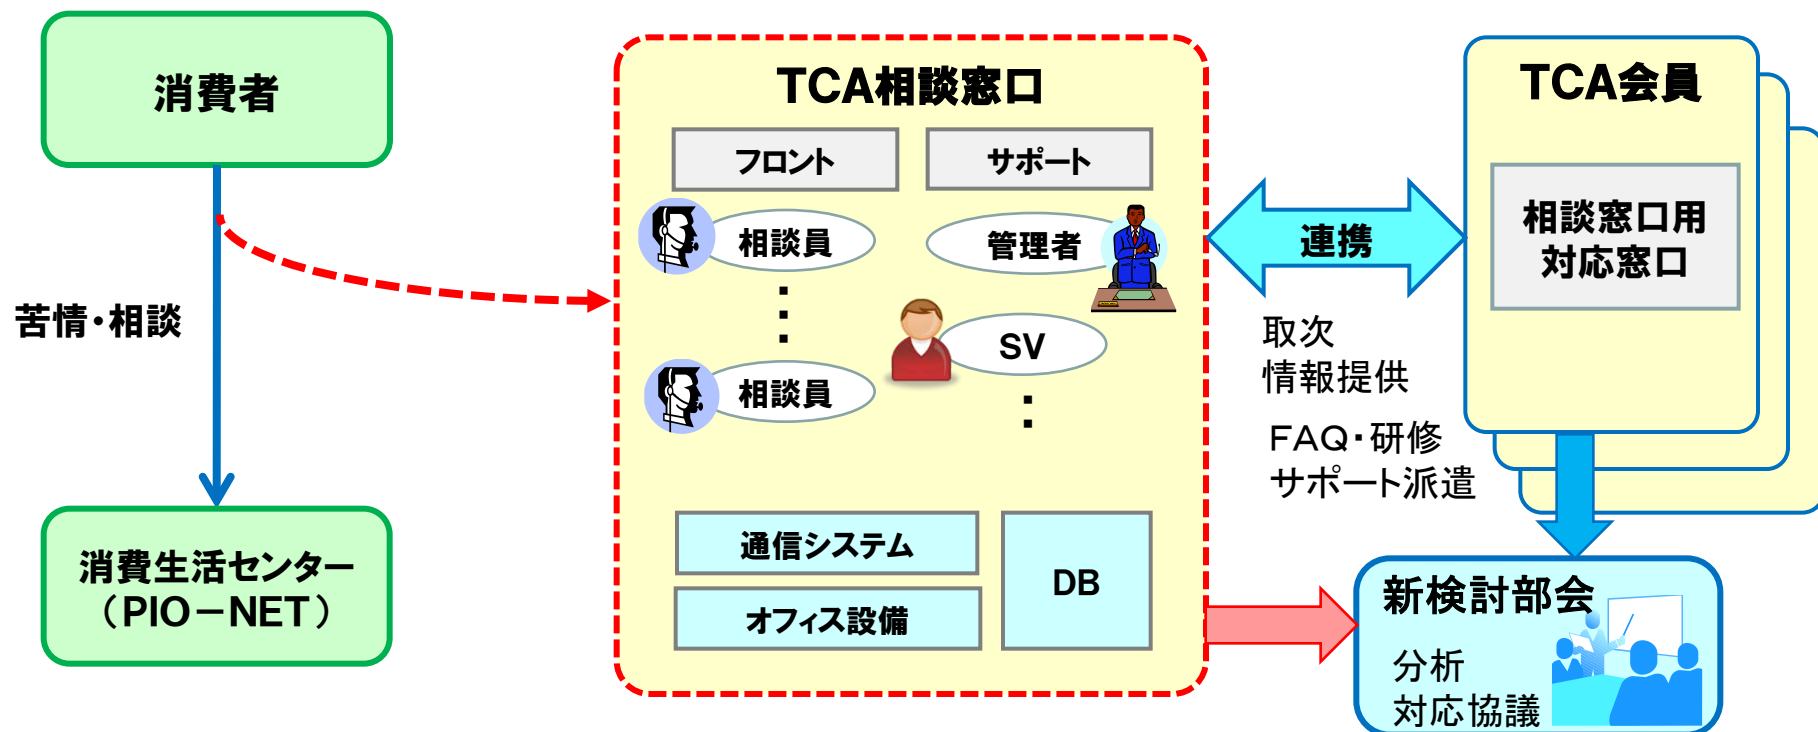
消費者

苦情・相談

消費生活センター
（PIO－NET）

TCA相談窓口

フロント

サポート

相談員

・
・
・

相談員

管理者

SV

・
・

通信システム

オフィス設備

DB

連携

取次
情報提供

FAQ・研修
サポート派遣

TCA会員

相談窓口用
対応窓口

新検討部会

分析
対応協議